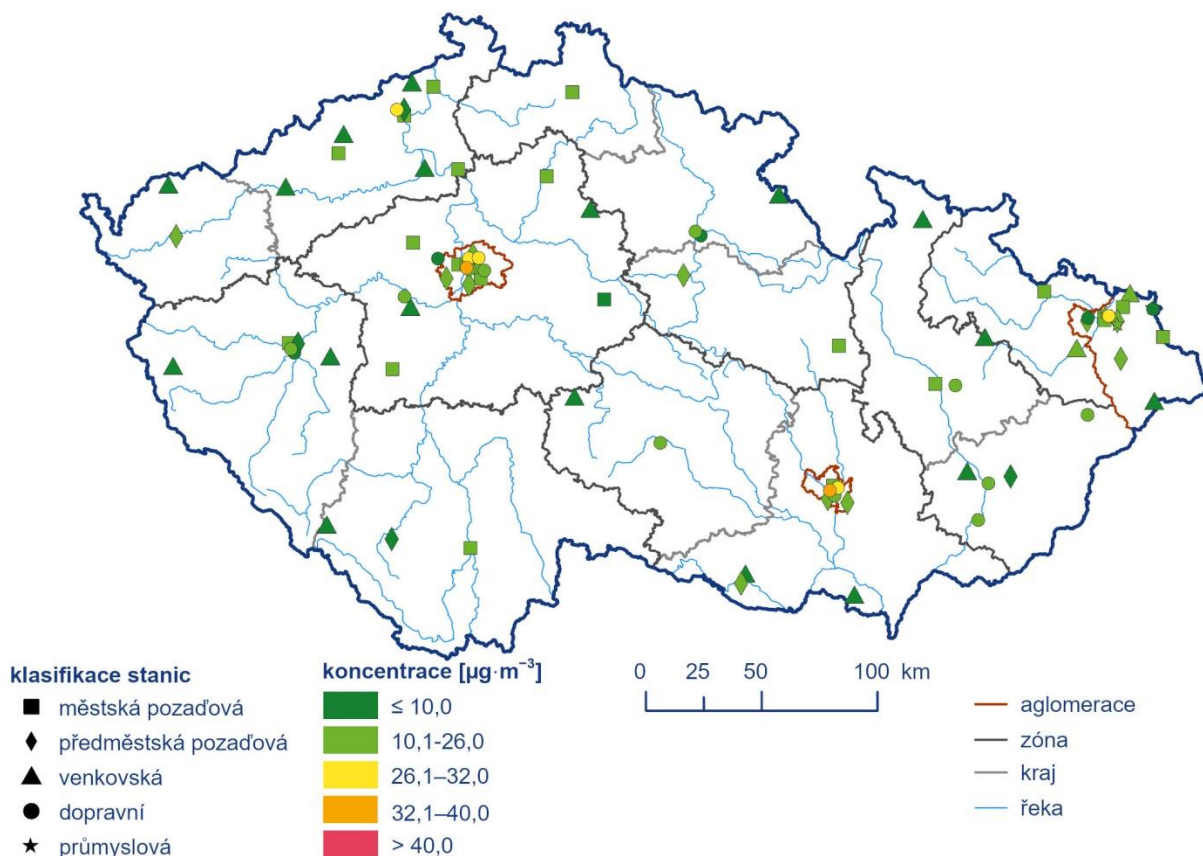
klasifikace stanic
městská pozaďová
předměstská pozaďová
venkovská
dopravní
průmyslová

koncentrace [$\mu g \cdot m^{-3}$]
≤ 10,0
10,1-26,0
26,1–32,0
32,1–40,0
> 40,0

0 25 50 100 km

aglomerace
zóna
kraj
řeka